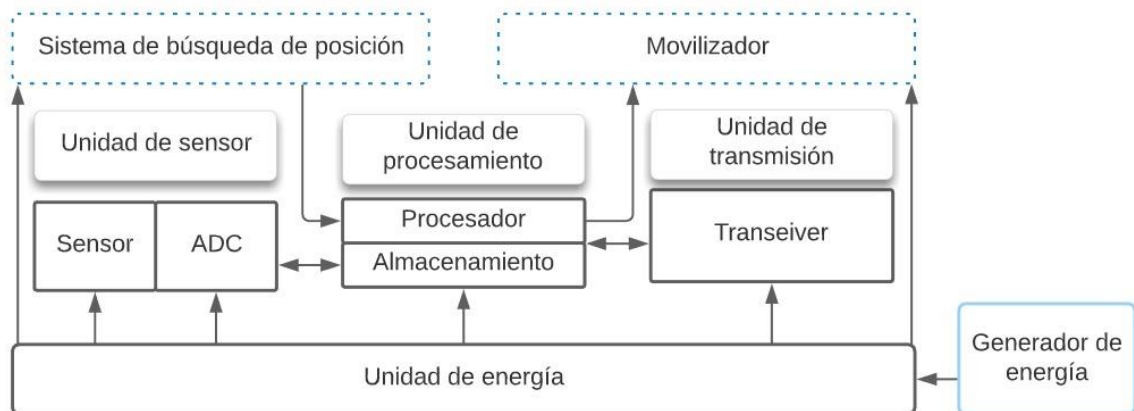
Sistema de búsqueda de posición

Movilizador

Unidad de sensor

Unidad de procesamiento

Unidad de transmisión

Sensor

ADC

Procesador

Almacenamiento

Transeiver

Unidad de energía

Generador de energía